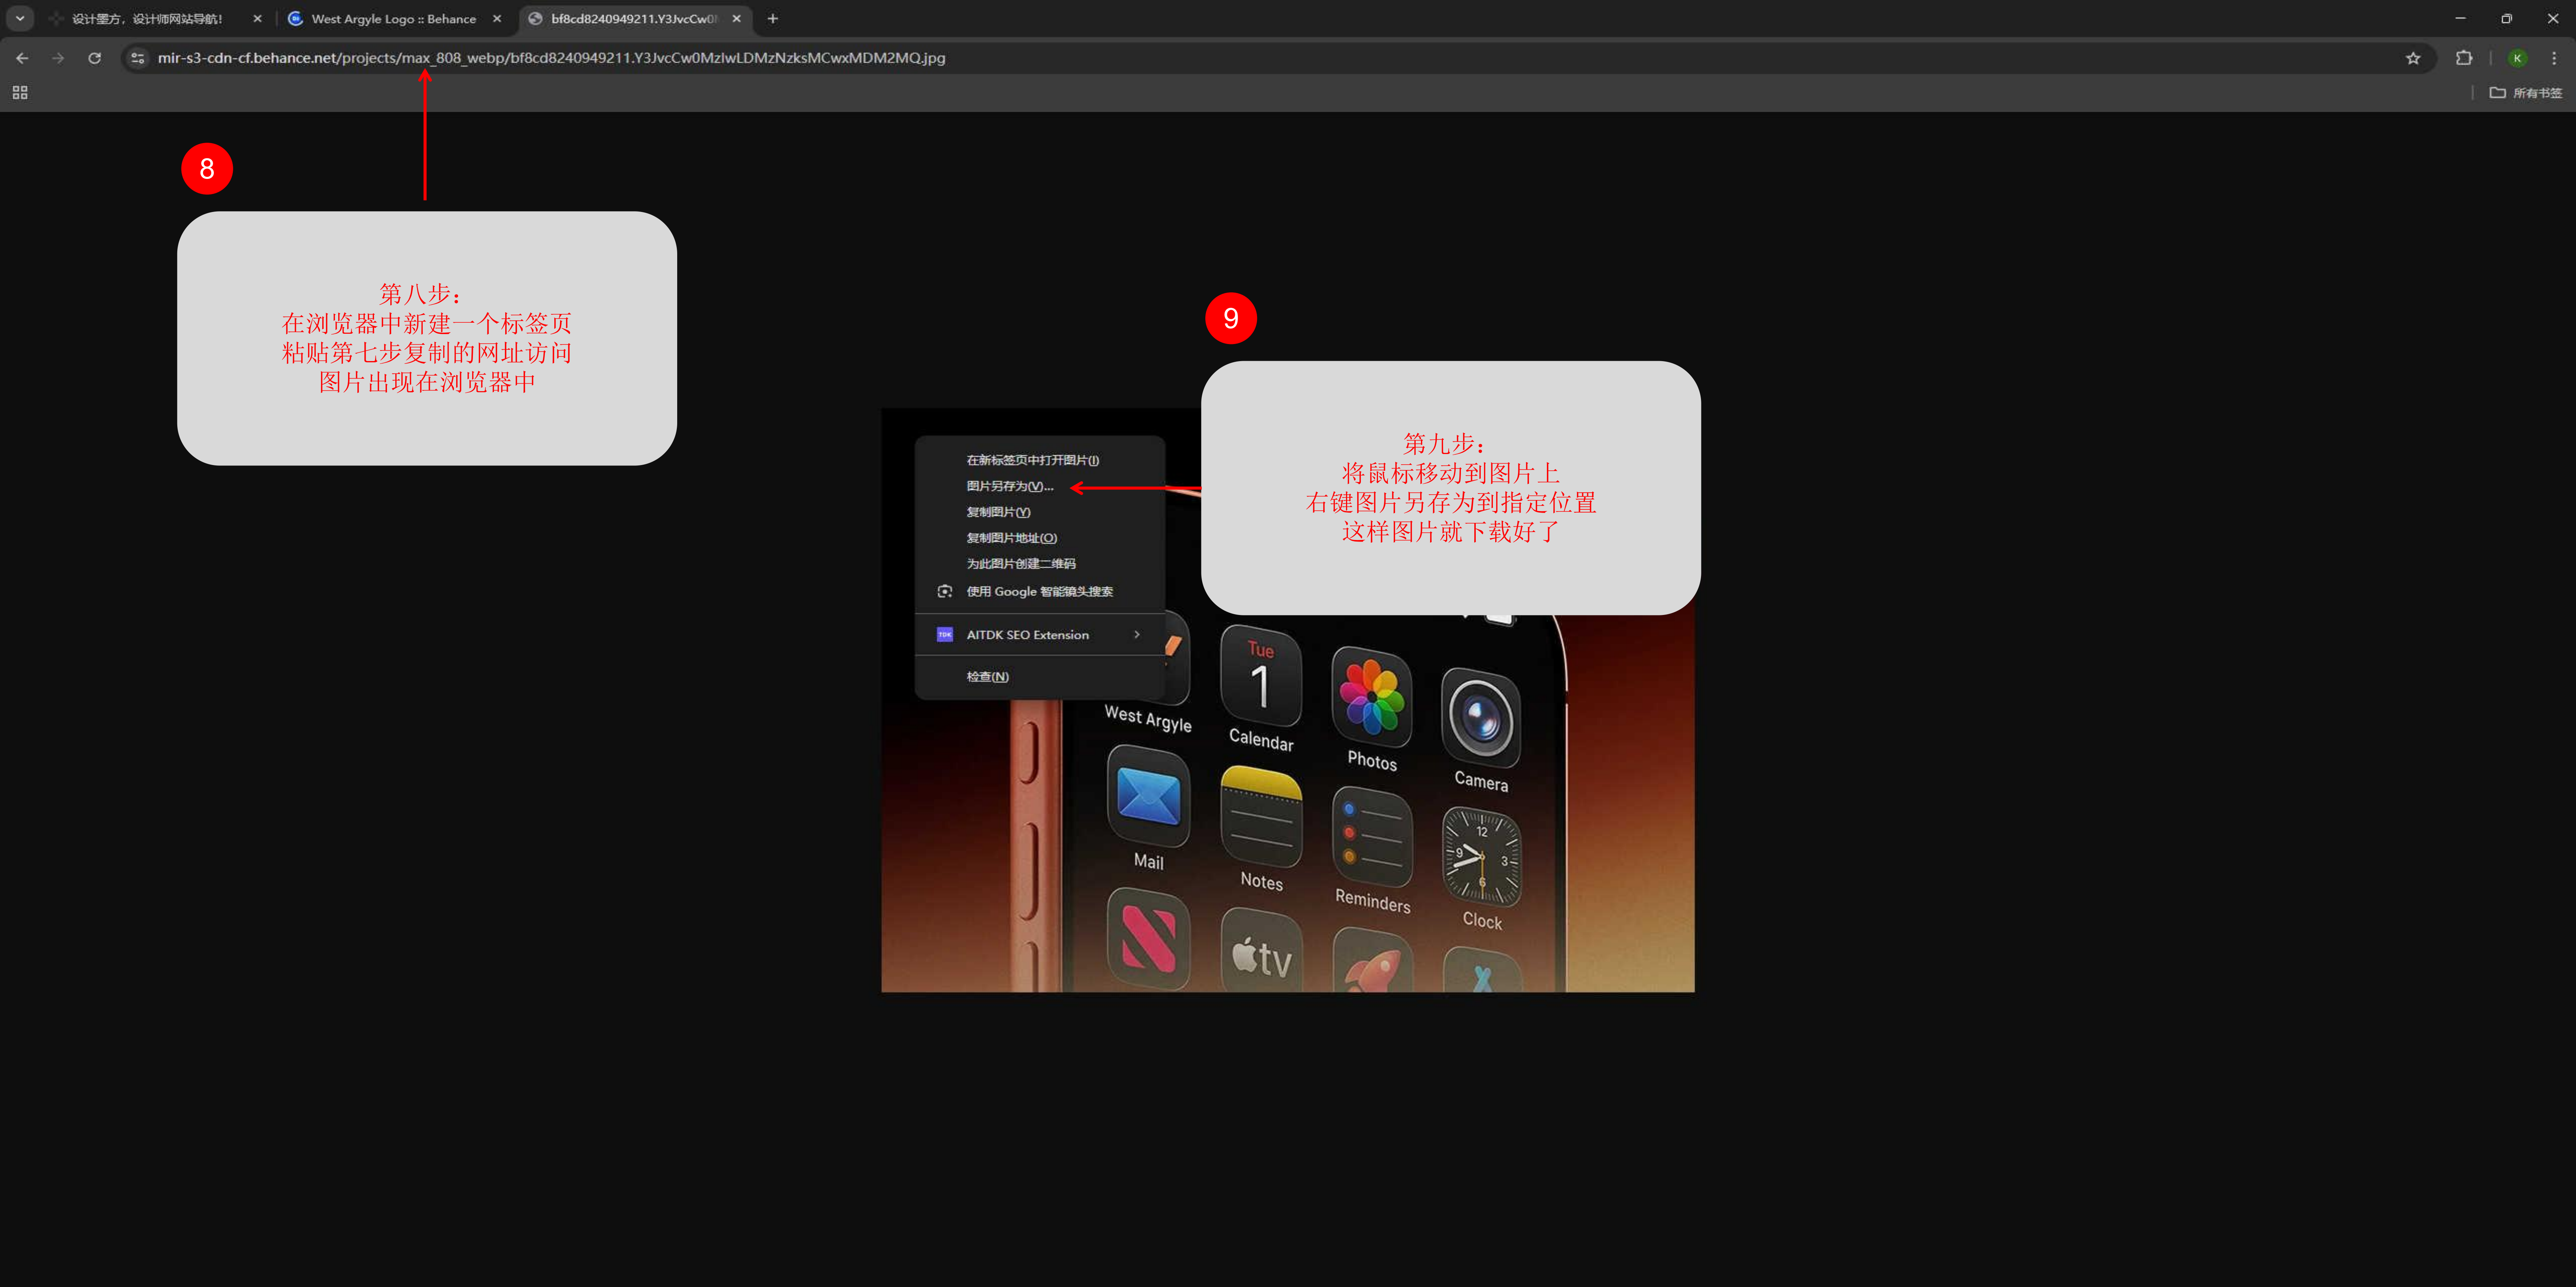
设计墨方，设计师网站导航！ × West Argyle Logo :: Behance × bf8cd8240949211.Y3JvcCw0 × +

mir-s3-cdn-cf.behance.net/projects/max_808_webp/bf8cd8240949211.Y3JvcCw0MzIwLDMzNzksMCwxMDM2MQ.jpg

所有书签

8

第八步：
在浏览器中新建一个标签页
粘贴第七步复制的网址访问
图片出现在浏览器中

9

第九步：
将鼠标移动到图片上
右键图片另存为到指定位置
这样图片就下载好了

在新标签页中打开图片(I)
图片另存为(V)...
复制图片(Y)
复制图片地址(O)
为此图片创建二维码
使用 Google 智能镜头搜索
AITDK SEO Extension
检查(N)

West Argyle
Tue
1
Calendar
Photos
Camera
Mail
Notes
Reminders
12
9
3
6
Clock
tv